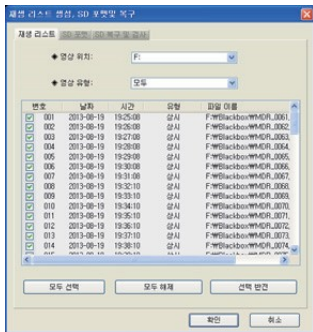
재생 리스트 생성, SD 포맷및 복구

재생 리스트 | SD 포맷 | SD 복구 및 검사

◆ 영상 위치: F:

◆ 영상 유형: 모두

| 번호 | 날짜 | 시간 | 유형 | 파일 이름 |
|---|---|---|---|---|
| 001 | 2013-08-19 | 19:25:08 | 상시 | F:₩Blackbox₩MDR_0061. |
| 002 | 2013-08-19 | 19:26:08 | 상시 | F:₩Blackbox₩MDR_0062. |
| 003 | 2013-08-19 | 19:27:08 | 상시 | F:₩Blackbox₩MDR_0063. |
| 004 | 2013-08-19 | 19:28:08 | 상시 | F:₩Blackbox₩MDR_0064. |
| 005 | 2013-08-19 | 19:29:08 | 상시 | F:₩Blackbox₩MDR_0065. |
| 006 | 2013-08-19 | 19:30:08 | 상시 | F:₩Blackbox₩MDR_0066. |
| 007 | 2013-08-19 | 19:31:08 | 상시 | F:₩Blackbox₩MDR_0067. |
| 008 | 2013-08-19 | 19:32:10 | 상시 | F:₩Blackbox₩MDR_0068. |
| 009 | 2013-08-19 | 19:33:10 | 상시 | F:₩Blackbox₩MDR_0069. |
| 010 | 2013-08-19 | 19:34:10 | 상시 | F:₩Blackbox₩MDR_0070. |
| 011 | 2013-08-19 | 19:35:10 | 상시 | F:₩Blackbox₩MDR_0071. |
| 012 | 2013-08-19 | 19:36:10 | 상시 | F:₩Blackbox₩MDR_0072. |
| 013 | 2013-08-19 | 19:37:10 | 상시 | F:₩Blackbox₩MDR_0073. |
| 014 | 2013-08-19 | 19:38:10 | 상시 | F:₩Blackbox₩MDR_0074. |
| 015 | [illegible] | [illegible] | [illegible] | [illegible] |

모두 선택 | 모두 해제 | 선택 반전

확인 | 취소